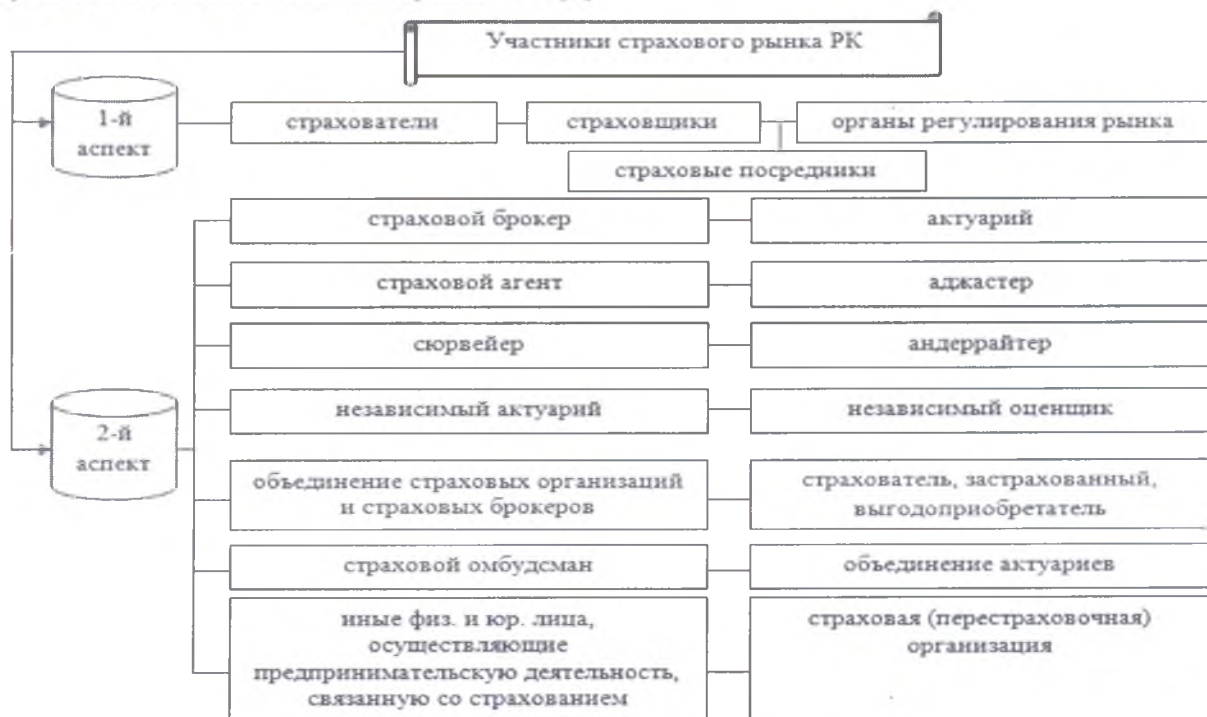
Участники страхового рынка РК

1-й аспект

страхователи

страховщики

органы регулирования рынка

страховые посредники

страховой брокер

актуарий

страховой агент

аджастер

сюрвейер

андеррайтер

2-й аспект

независимый актуарий

независимый оценщик

объединение страховых организаций и страховых брокеров

страхователь, застрахованный, выгодоприобретатель

страховой омбудсман

объединение актуариев

иные физ. и юр. лица, осуществляющие предпринимательскую деятельность, связанную со страхованием

страховая (перестраховочная) организация